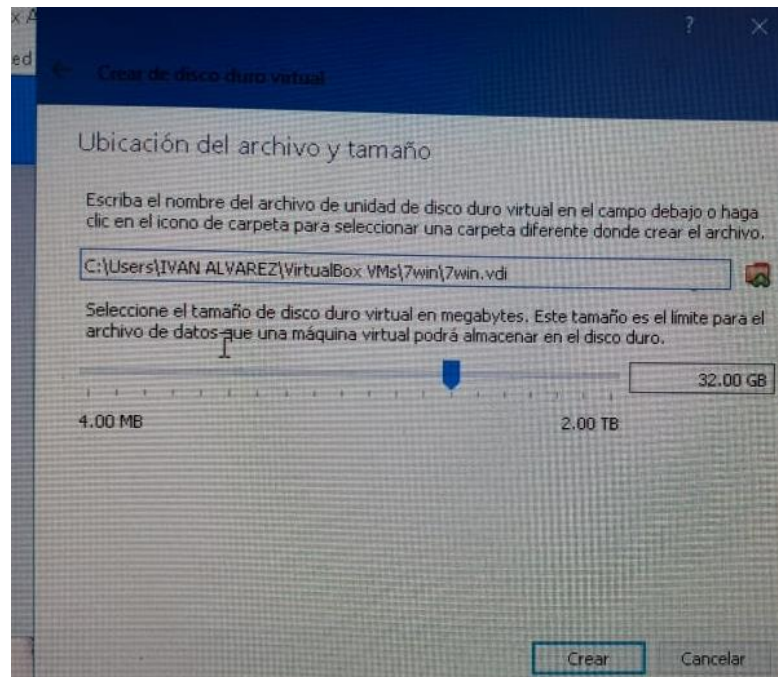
x A
ed

?

Crear de disco duro virtual

Ubicación del archivo y tamaño

Escriba el nombre del archivo de unidad de disco duro virtual en el campo debajo o haga clic en el icono de carpeta para seleccionar una carpeta diferente donde crear el archivo.

C:\Users\IVAN ALVAREZ\VirtualBox VMs\7win\7win.vdi

Seleccione el tamaño de disco duro virtual en megabytes. Este tamaño es el límite para el archivo de datos que una máquina virtual podrá almacenar en el disco duro.

32.00 GB

4.00 MB

2.00 TB

Crear

Cancelar